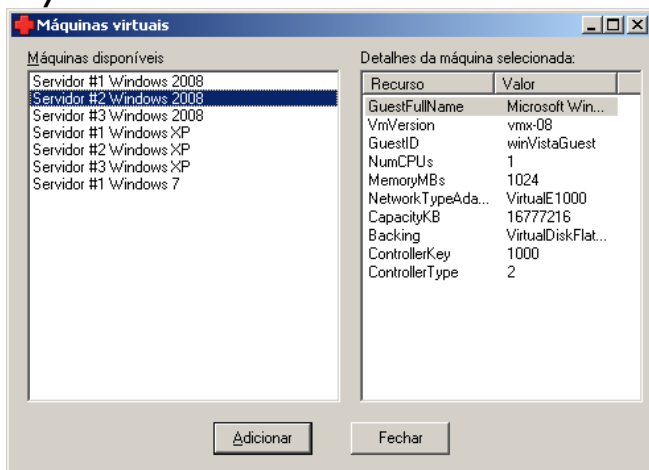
Máquinas virtuais

Máquinas disponíveis

Servidor #1 Windows 2008
Servidor #2 Windows 2008
Servidor #3 Windows 2008
Servidor #1 Windows XP
Servidor #2 Windows XP
Servidor #3 Windows XP
Servidor #1 Windows 7

Detalhes da máquina selecionada:

| Recurso | Valor |
|---|---|
| GuestFullName | Microsoft Win... |
| VmVersion | vmx-08 |
| GuestID | winVistaGuest |
| NumCPUs | 1 |
| MemoryMBs | 1024 |
| NetworkTypeAda... | VirtualE1000 |
| CapacityKB | 16777216 |
| Backing | VirtualDiskFlat... |
| ControllerKey | 1000 |
| ControllerType | 2 |

Adicionar

Fechar